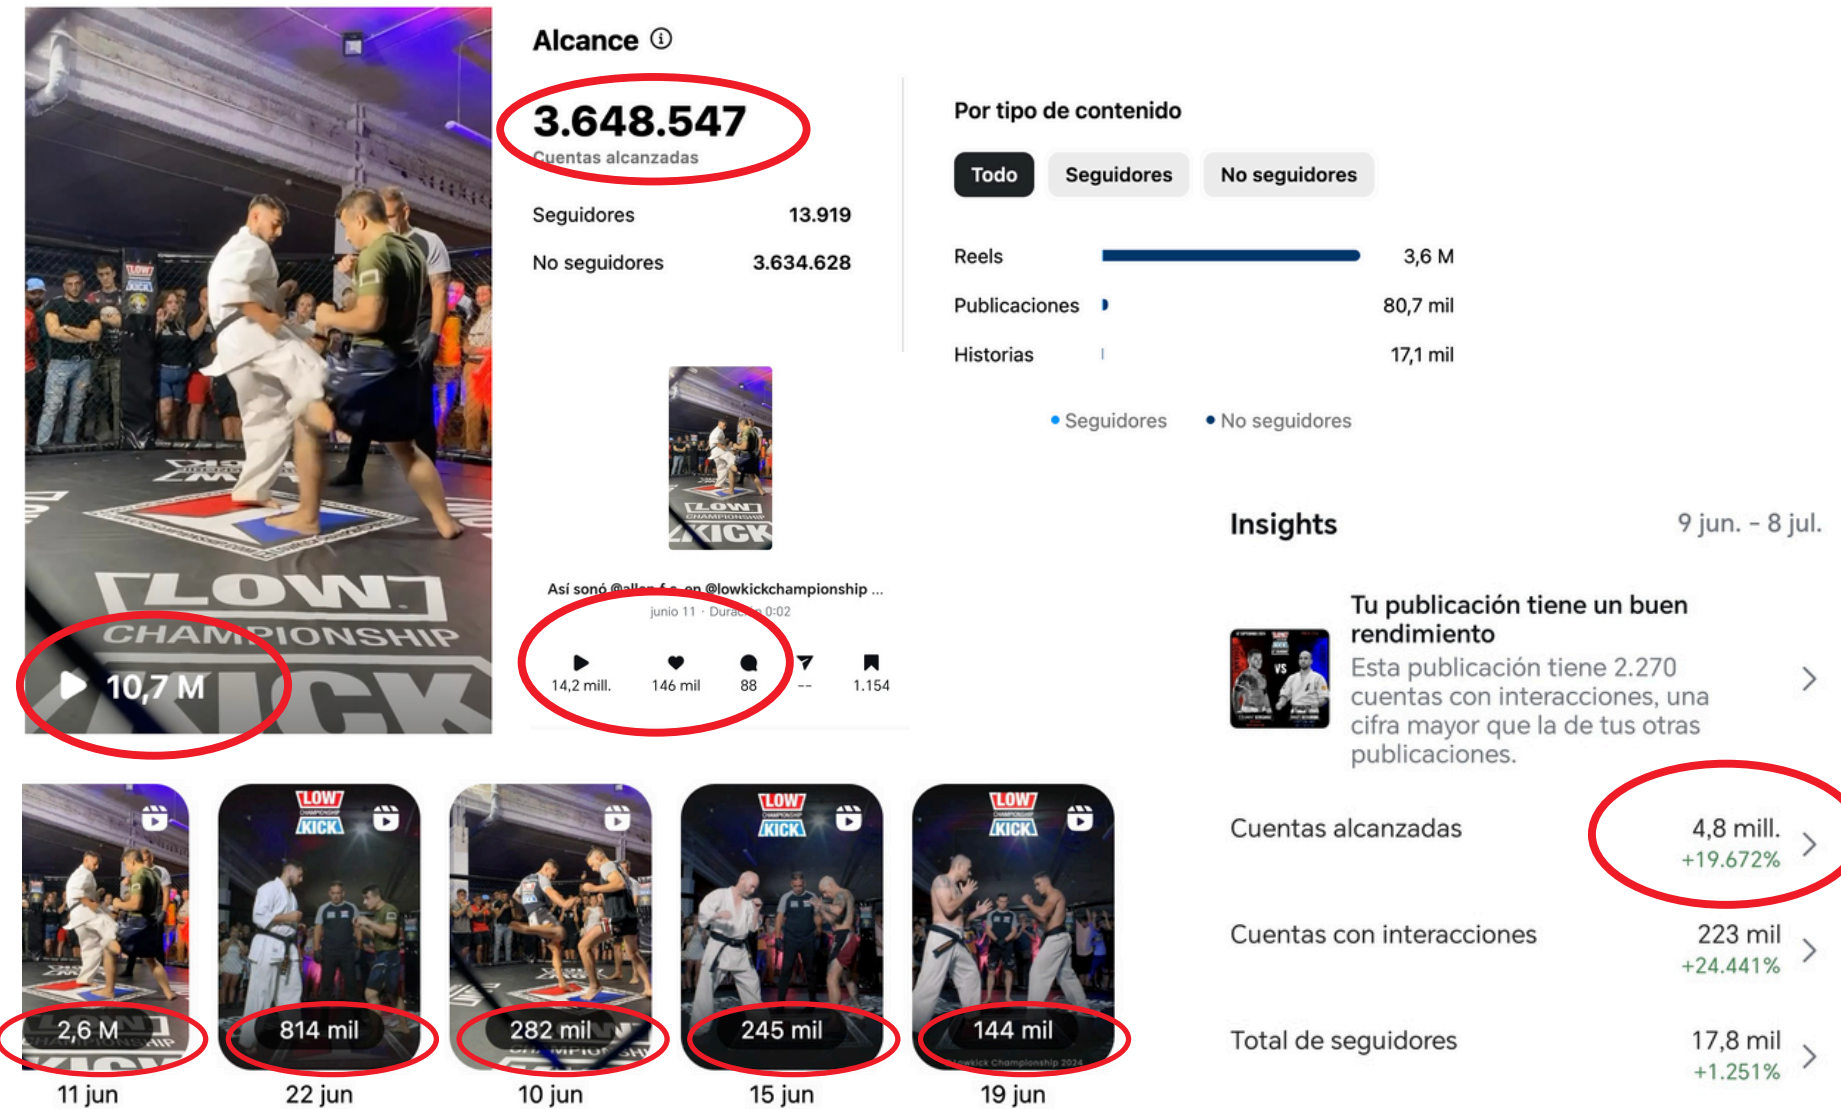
Alcance ⓘ

3.648.547
Cuentas alcanzadas

| Seguidores | 13.919 |
|---|---|
| No seguidores | 3.634.628 |

Por tipo de contenido

Todo Seguidores No seguidores

| Reels | 3,6 M |
|---|---|
| Publicaciones | 80,7 mil |
| Historias | 17,1 mil |

• Seguidores • No seguidores

10,7 M

Así sonó @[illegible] en @lowkickchampionship ...
junio 11 · Duración 0:02

14,2 mill. 146 mil 88 -- 1.154

Insights 9 jun. - 8 jul.

Tu publicación tiene un buen rendimiento
Esta publicación tiene 2.270 cuentas con interacciones, una cifra mayor que la de tus otras publicaciones.

Cuentas alcanzadas 4,8 mill. +19.672%

Cuentas con interacciones 223 mil +24.441%

Total de seguidores 17,8 mil +1.251%

2,6 M 11 jun
814 mil 22 jun
282 mil 10 jun
245 mil 15 jun
144 mil 19 jun